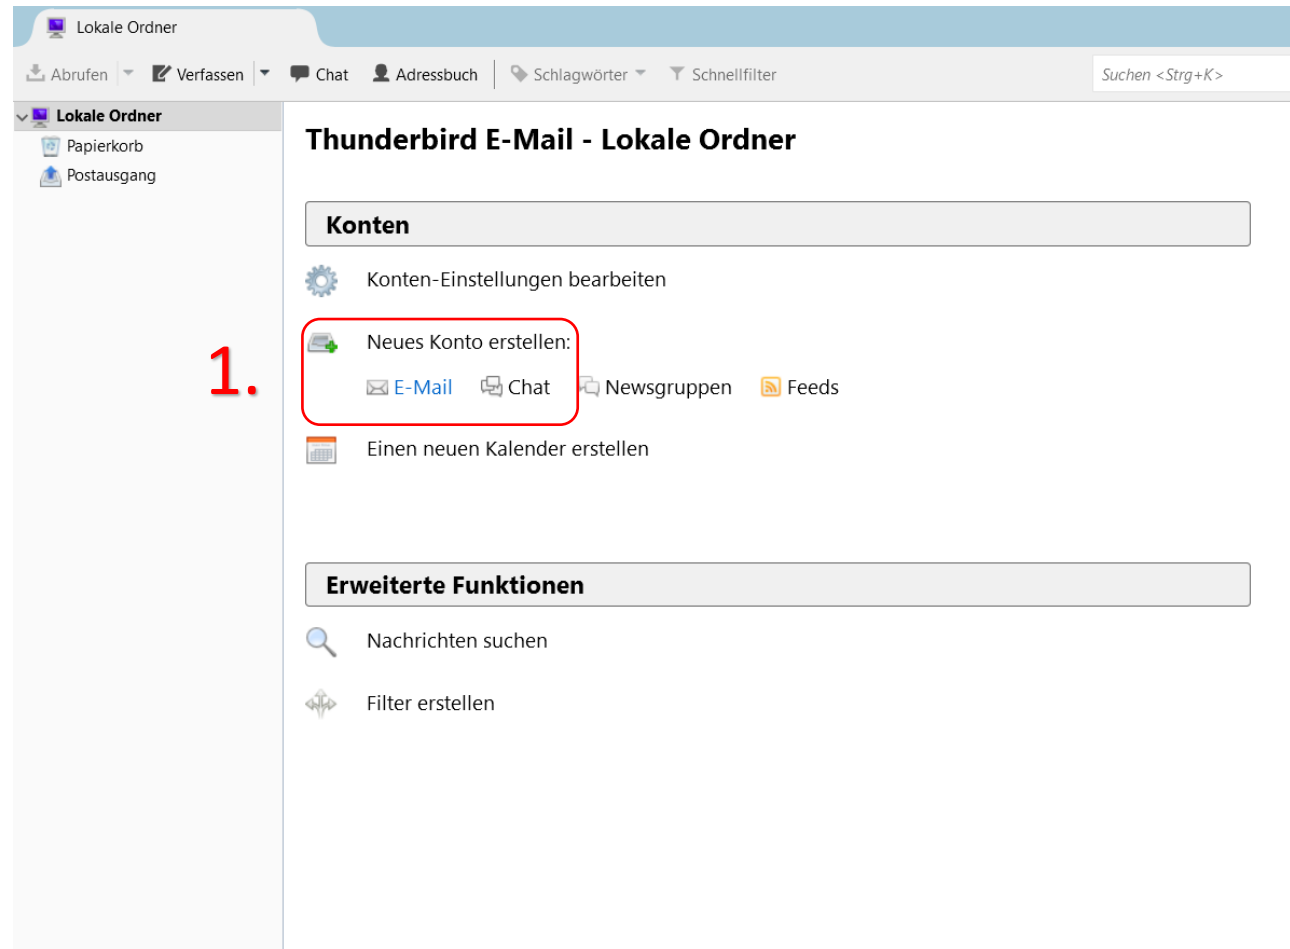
Lokale Ordner

Abrufen Verfassen Chat Adressbuch Schlagwörter Schnellfilter Suchen <Strg+K>

Lokale Ordner
Papierkorb
Postausgang

Thunderbird E-Mail - Lokale Ordner

Konten

Konten-Einstellungen bearbeiten

1.

Neues Konto erstellen:

E-Mail Chat Newsgruppen Feeds

Einen neuen Kalender erstellen

Erweiterte Funktionen

Nachrichten suchen

Filter erstellen